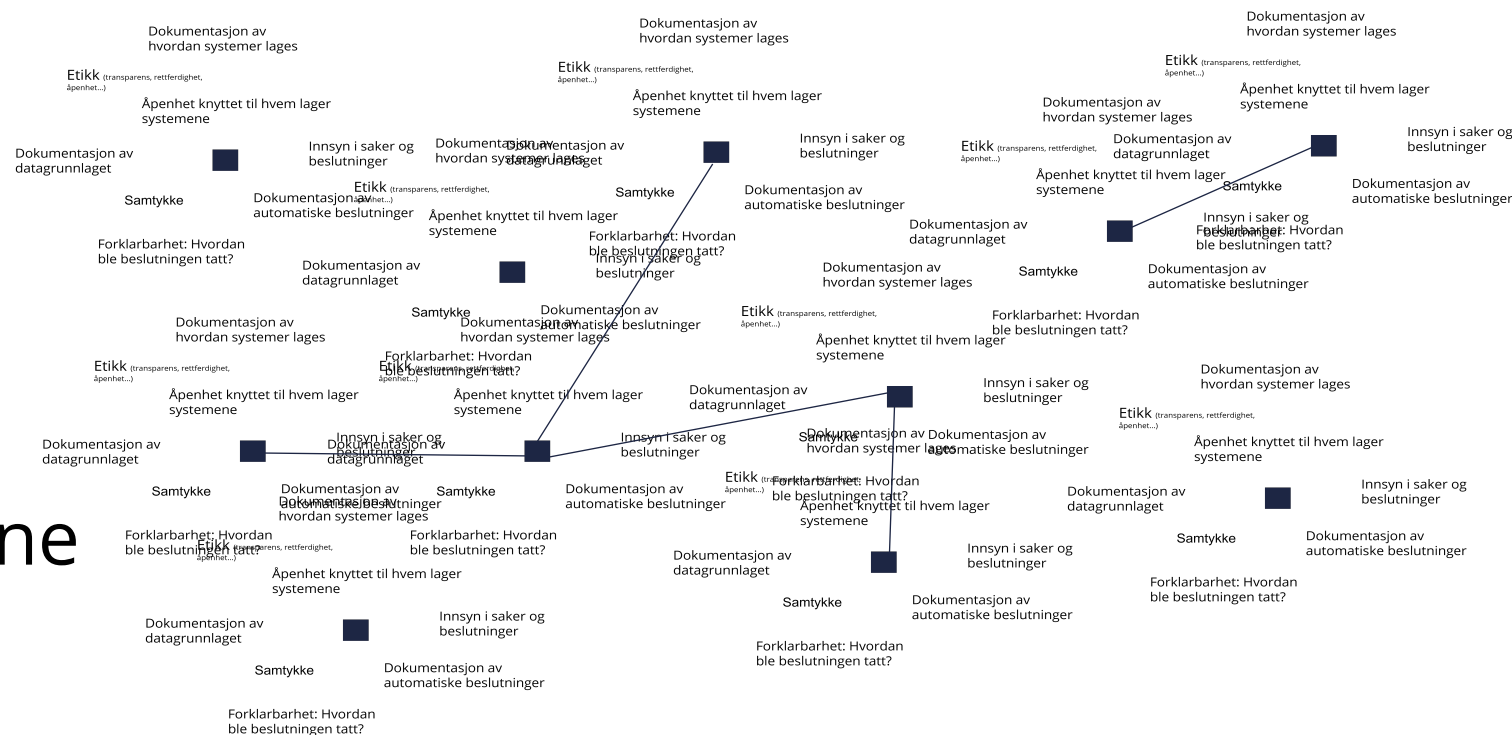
Dokumentasjon av hvordan systemer lages

Etikk (transparens, rettferdighet, åpenhet...)

Åpenhet knyttet til hvem lager systemene

Dokumentasjon av datagrunnlaget

Innsyn i saker og beslutninger

Samtykke

Dokumentasjon av automatiske beslutninger

Forklarbarhet: Hvordan ble beslutningen tatt?

Dokumentasjon av hvordan systemer lages

Etikk (transparens, rettferdighet, åpenhet...)

Åpenhet knyttet til hvem lager systemene

Dokumentasjon av datagrunnlaget

Innsyn i saker og beslutninger

Samtykke

Dokumentasjon av automatiske beslutninger

Forklarbarhet: Hvordan ble beslutningen tatt?

Dokumentasjon av hvordan systemer lages

Etikk (transparens, rettferdighet, åpenhet...)

Åpenhet knyttet til hvem lager systemene

Dokumentasjon av datagrunnlaget

Innsyn i saker og beslutninger

Samtykke

Dokumentasjon av automatiske beslutninger

Forklarbarhet: Hvordan ble beslutningen tatt?

Dokumentasjon av hvordan systemer lages

Etikk (transparens, rettferdighet, åpenhet...)

Åpenhet knyttet til hvem lager systemene

Dokumentasjon av datagrunnlaget

Innsyn i saker og beslutninger

Samtykke

Dokumentasjon av automatiske beslutninger

Forklarbarhet: Hvordan ble beslutningen tatt?

Dokumentasjon av hvordan systemer lages

Etikk (transparens, rettferdighet, åpenhet...)

Åpenhet knyttet til hvem lager systemene

Dokumentasjon av datagrunnlaget

Innsyn i saker og beslutninger

Samtykke

Dokumentasjon av automatiske beslutninger

Forklarbarhet: Hvordan ble beslutningen tatt?

ne

Etikk (transparens, rettferdighet, åpenhet...)

Åpenhet knyttet til hvem lager systemene

Dokumentasjon av datagrunnlaget

Innsyn i saker og beslutninger

Samtykke

Dokumentasjon av automatiske beslutninger

Forklarbarhet: Hvordan ble beslutningen tatt?

Dokumentasjon av hvordan systemer lages

Etikk (transparens, rettferdighet, åpenhet...)

Åpenhet knyttet til hvem lager systemene

Dokumentasjon av datagrunnlaget

Innsyn i saker og beslutninger

Samtykke

Dokumentasjon av automatiske beslutninger

Forklarbarhet: Hvordan ble beslutningen tatt?

Dokumentasjon av hvordan systemer lages

Etikk (transparens, rettferdighet, åpenhet...)

Åpenhet knyttet til hvem lager systemene

Dokumentasjon av datagrunnlaget

Innsyn i saker og beslutninger

Samtykke

Dokumentasjon av automatiske beslutninger

Forklarbarhet: Hvordan ble beslutningen tatt?